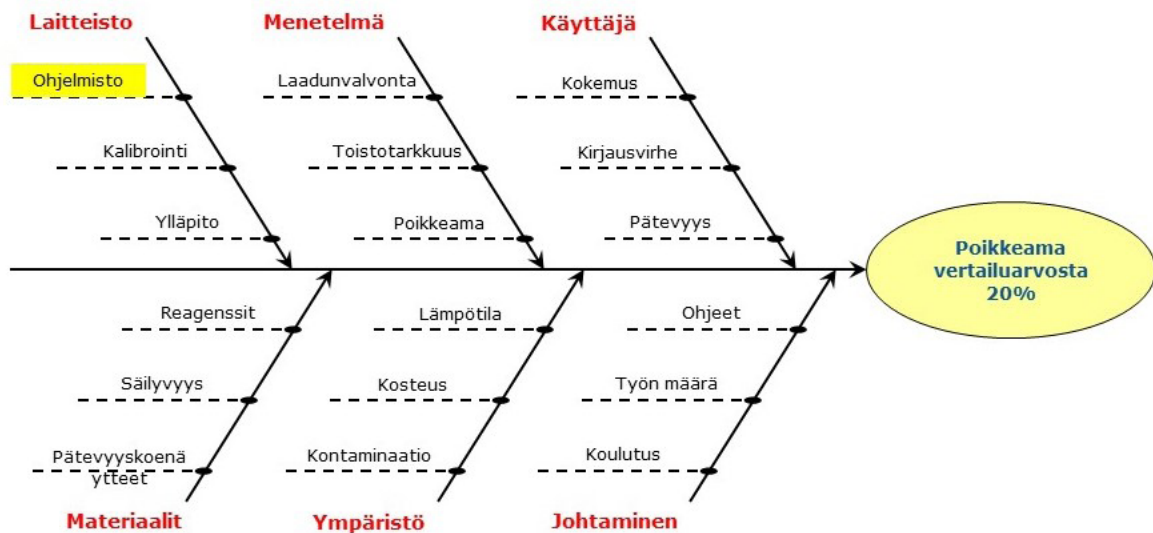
Laitteisto
Ohjelmisto
Kalibrointi
Ylläpito

Menetelmä
Laadunvalvonta
Toistotarkkuus
Poikkeama

Käyttäjä
Kokemus
Kirjausvirhe
Pätevyys

Poikkeama vertailuarvosta 20%

Reagenssit
Säilyvyys
Pätevyyskoenäytteet
Materiaalit

Lämpötila
Kosteus
Kontaminaatio
Ympäristö

Ohjeet
Työn määrä
Koulutus
Johtaminen